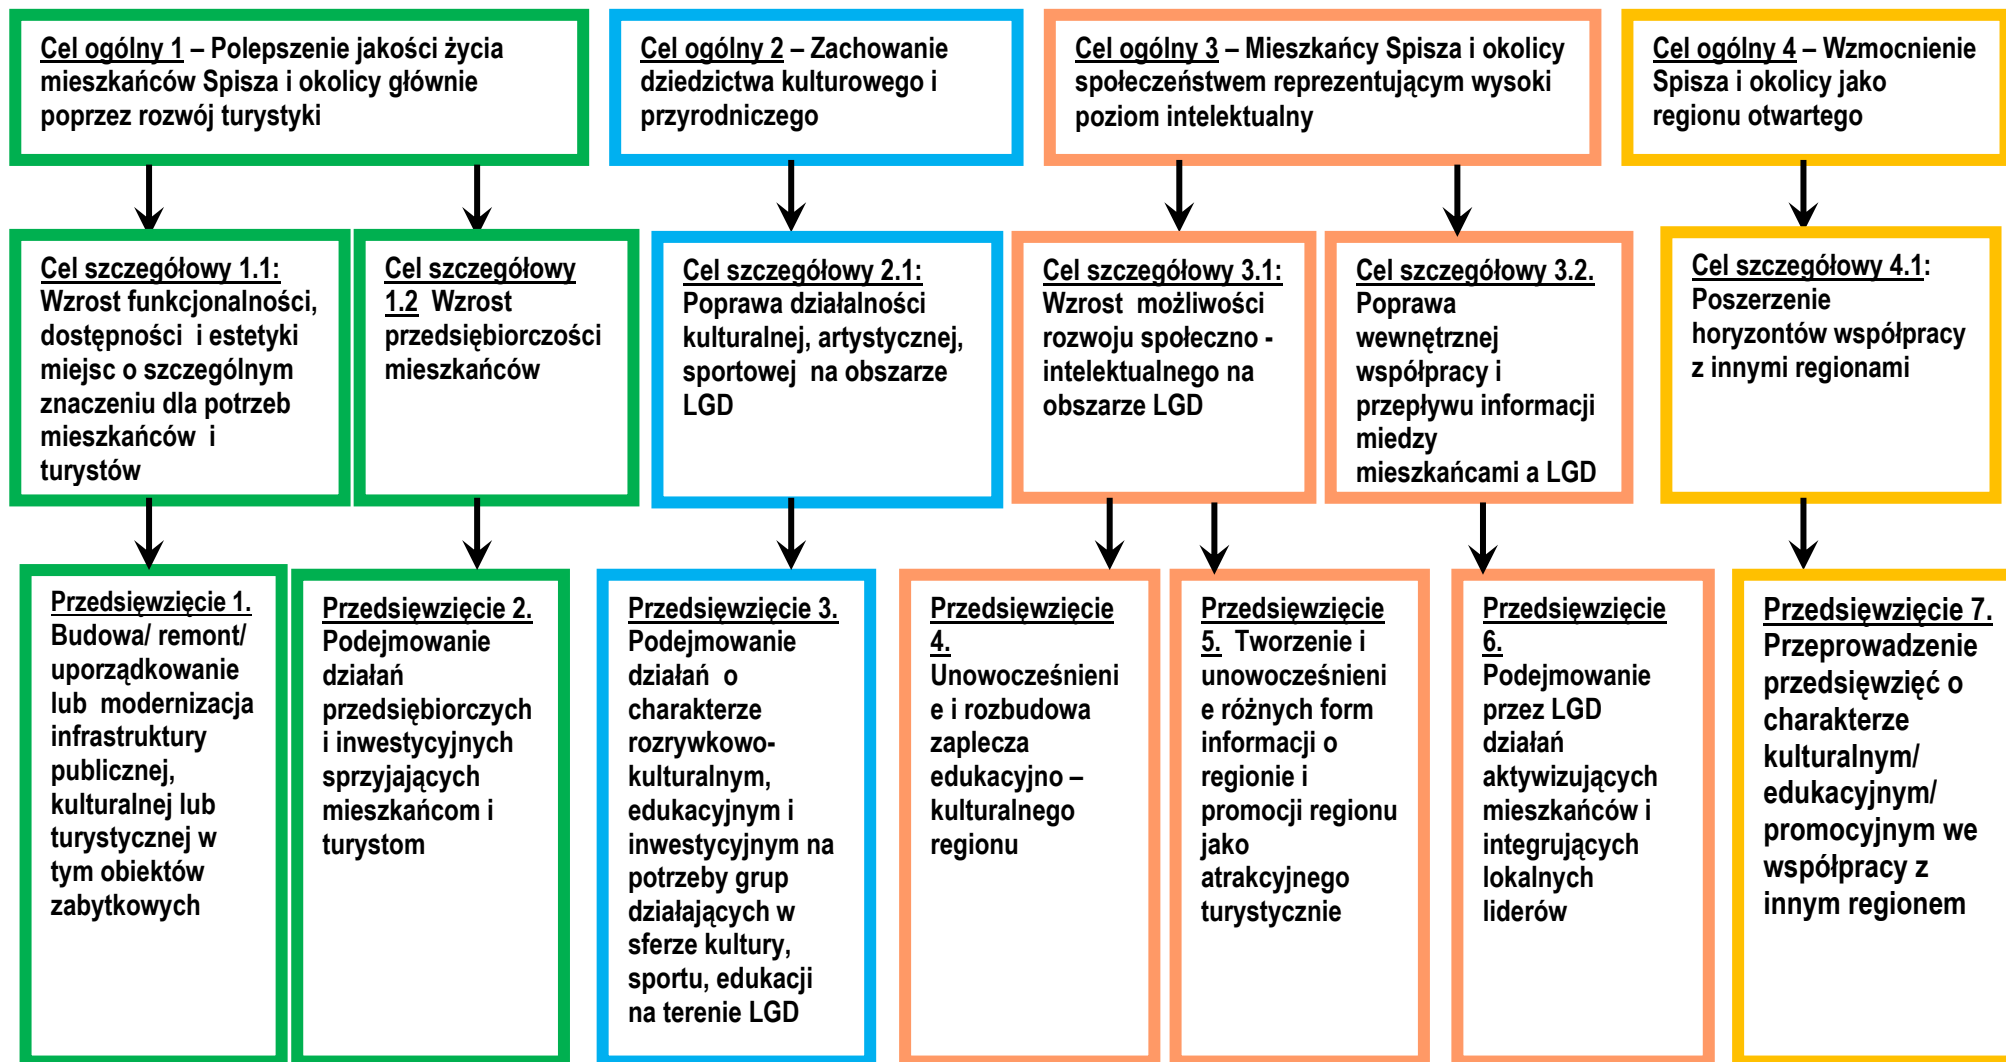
Cel ogólny 1 – Polepszenie jakości życia mieszkańców Spisza i okolicy głównie poprzez rozwój turystyki

Cel ogólny 2 – Zachowanie dziedzictwa kulturowego i przyrodniczego

Cel ogólny 3 – Mieszkańcy Spisza i okolicy społeczeństwem reprezentującym wysoki poziom intelektualny

Cel ogólny 4 – Wzmocnienie Spisza i okolicy jako regionu otwartego

Cel szczegółowy 1.1: Wzrost funkcjonalności, dostępności i estetyki miejsc o szczególnym znaczeniu dla potrzeb mieszkańców i turystów

Cel szczegółowy 1.2 Wzrost przedsiębiorczości mieszkańców

Cel szczegółowy 2.1: Poprawa działalności kulturalnej, artystycznej, sportowej na obszarze LGD

Cel szczegółowy 3.1: Wzrost możliwości rozwoju społeczno - intelektualnego na obszarze LGD

Cel szczegółowy 3.2. Poprawa wewnętrznej współpracy i przepływu informacji miedzy mieszkańcami a LGD

Cel szczegółowy 4.1: Poszerzenie horyzontów współpracy z innymi regionami

Przedsięwzięcie 1. Budowa/ remont/ uporządkowanie lub modernizacja infrastruktury publicznej, kulturalnej lub turystycznej w tym obiektów zabytkowych

Przedsięwzięcie 2. Podejmowanie działań przedsiębiorczych i inwestycyjnych sprzyjających mieszkańcom i turystom

Przedsięwzięcie 3. Podejmowanie działań o charakterze rozrywkowo-kulturalnym, edukacyjnym i inwestycyjnym na potrzeby grup działających w sferze kultury, sportu, edukacji na terenie LGD

Przedsięwzięcie 4. Unowocześnienie i rozbudowa zaplecza edukacyjno – kulturalnego regionu

Przedsięwzięcie 5. Tworzenie i unowocześnienie różnych form informacji o regionie i promocji regionu jako atrakcyjnego turystycznie

Przedsięwzięcie 6. Podejmowanie przez LGD działań aktywizujących mieszkańców i integrujących lokalnych liderów

Przedsięwzięcie 7. Przeprowadzenie przedsięwzięć o charakterze kulturalnym/ edukacyjnym/ promocyjnym we współpracy z innym regionem